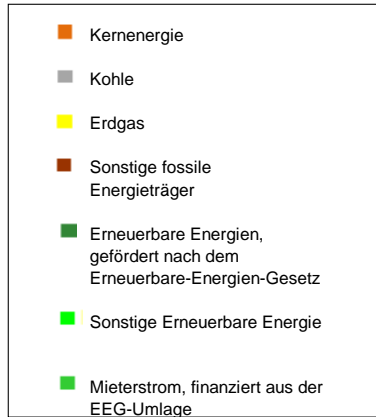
Kernenergie

Kohle

Erdgas

Sonstige fossile Energieträger

Erneuerbare Energien, gefördert nach dem Erneuerbare-Energien-Gesetz

Sonstige Erneuerbare Energie

Mieterstrom, finanziert aus der EEG-Umlage